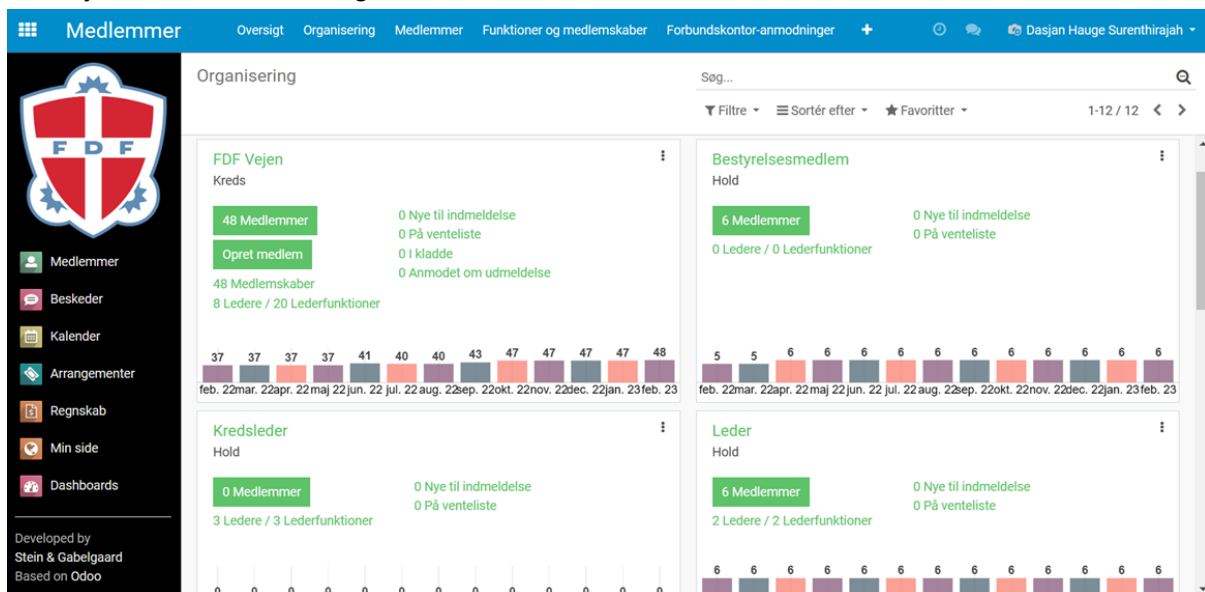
Medlemmer Oversigt Organisering Medlemmer Funktioner og medlemskaber Forbundskontor-anmodninger + Dasjan Hauge Surenthirajah

F D F

Medlemmer
Beskeder
Kalender
Arrangementer
Regnskab
Min side
Dashboards

Developed by Stein & Gabelgaard
Based on Odoo

Organisering

Søg...

Filtre Sortér efter Favoritter 1-12 / 12

FDF Vejen
Kreds
48 Medlemmer
Opret medlem
48 Medlemskaber
8 Ledere / 20 Lederfunktioner
0 Nye til indmeldelse
0 På venteliste
0 I kladde
0 Anmodet om udmeldelse

| 37 | 37 | 37 | 37 | 41 | 40 | 40 | 43 | 47 | 47 | 47 | 47 | 48 |
|---|---|---|---|---|---|---|---|---|---|---|---|---|
| feb. 22 | mar. 22 | apr. 22 | maj 22 | jun. 22 | jul. 22 | aug. 22 | sep. 22 | okt. 22 | nov. 22 | dec. 22 | jan. 23 | feb. 23 |

Bestyrelsesmedlem
Hold
6 Medlemmer
0 Ledere / 0 Lederfunktioner
0 Nye til indmeldelse
0 På venteliste

| 5 | 5 | 6 | 6 | 6 | 6 | 6 | 6 | 6 | 6 | 6 | 6 | 6 |
|---|---|---|---|---|---|---|---|---|---|---|---|---|
| feb. 22 | mar. 22 | apr. 22 | maj 22 | jun. 22 | jul. 22 | aug. 22 | sep. 22 | okt. 22 | nov. 22 | dec. 22 | jan. 23 | feb. 23 |

Kredsleder
Hold
0 Medlemmer
3 Ledere / 3 Lederfunktioner
0 Nye til indmeldelse
0 På venteliste

0 0 0 0 0 0 0 0 0 0 0 0 0

Leder
Hold
6 Medlemmer
2 Ledere / 2 Lederfunktioner
0 Nye til indmeldelse
0 På venteliste

6 6 6 6 6 6 6 6 6 6 6 6 6